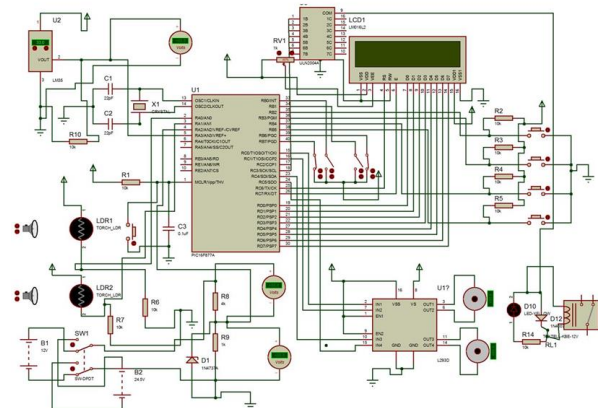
U2

VOUT

LM35

C1

22pF

X1

CRYSTAL

C2

22pF

R10

10k

R1

10k

LDR1

TORCH_LDR

LDR2

TORCH_LDR

C3

0.1uF

R6

10k

R7

10k

R8

4k

R9

1k

D1

1N4733A

SW1

SW-DPDT

B1

12V

B2

24.6V

U1

OSC1/CLKIN

OSC2/CLKOUT

RA0/AN0

RA1/AN1

RA2/AN2/VREF-/CVREF

RA3/AN3/VREF+

RA4/T0CKI/C1OUT

RA5/AN4/SS/C2OUT

RE0/AN5/RD

RE1/AN6/WR

RE2/AN7/CS

MCLR/Vpp/THV

RB0/INT

RB1

RB2

RB3/PGM

RB4

RB5

RB6/PGC

RB7/PGD

RC0/T1OSO/T1CKI

RC1/T1OSI/CCP2

RC2/CCP1

RC3/SCK/SCL

RC4/SDI/SDA

RC5/SDO

RC6/TX/CK

RC7/RX/DT

RD0/PSP0

RD1/PSP1

RD2/PSP2

RD3/PSP3

RD4/PSP4

RD5/PSP5

RD6/PSP6

RD7/PSP7

PIC16F877A

RV1

1k

LCD1

LM016L

VSS VDD VEE RS RW E D0 D1 D2 D3 D4 D5 D6 D7

COM

R2

10k

R3

10k

R4

10k

R5

10k

U1?

IN1

IN2

EN1

EN2

IN3

IN4

VS

VSS

GND

GND

OUT1

OUT2

OUT3

OUT4

L293D

D10

LED-RED

D12

R14

10k

RL1

G2R-14BS-12V